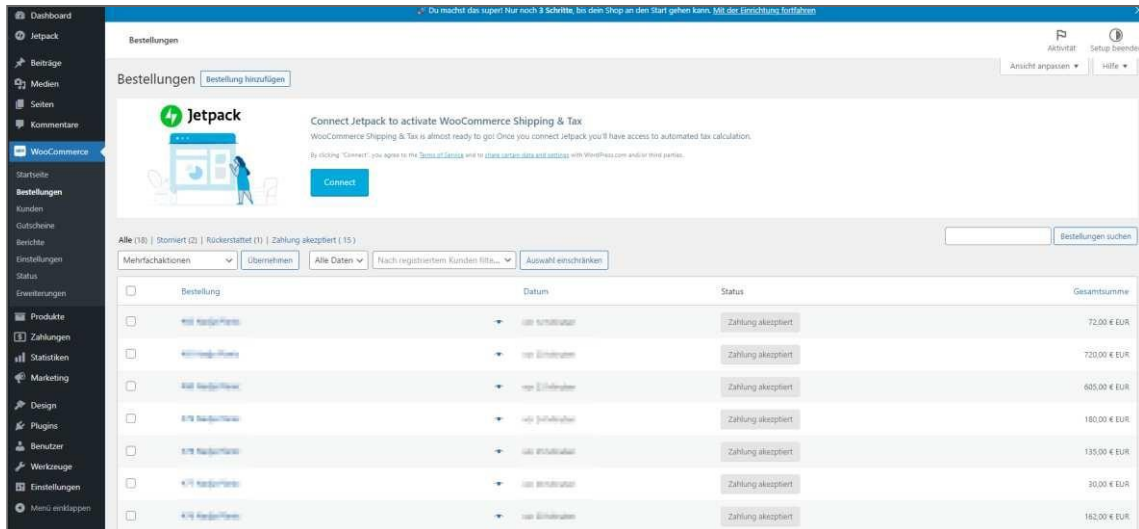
Dashboard
Jetpack
Beiträge
Medien
Seiten
Kommentare
WooCommerce
Startseite
Bestellungen
Kunden
Gutscheine
Berichte
Einstellungen
Status
Erweiterungen
Produkte
Zahlungen
Statistiken
Marketing
Design
Plugins
Benutzer
Werkzeuge
Einstellungen
Menü einklappen

Du machst das super! Nur noch 3 Schritte, bis dein Shop an den Start gehen kann. Mit der Einrichtung fortfahren

Bestellungen

Aktivität Setup beende

Ansicht anpassen ▾ Hilfe ▾

Bestellungen Bestellung hinzufügen

Jetpack

Connect Jetpack to activate WooCommerce Shipping & Tax

WooCommerce Shipping & Tax is almost ready to go! Once you connect Jetpack you'll have access to automated tax calculation.

By clicking "Connect", you agree to the Terms of Service and to share certain data and settings with WordPress.com and/or third parties.

Connect

Alle (18) | Storniert (2) | Rückerstattet (1) | Zahlung akzeptiert (15)

Bestellungen suchen

Mehrfachaktionen Übernehmen Alle Daten Nach registriertem Kunden filte... Auswahl einschränken

| | Bestellung | Datum | Status | Gesamtsumme |
|---|---|---|---|---|
| | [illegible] | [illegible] | Zahlung akzeptiert | 72,00 € EUR |
| | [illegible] | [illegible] | Zahlung akzeptiert | 720,00 € EUR |
| | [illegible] | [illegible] | Zahlung akzeptiert | 605,00 € EUR |
| | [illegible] | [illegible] | Zahlung akzeptiert | 180,00 € EUR |
| | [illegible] | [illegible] | Zahlung akzeptiert | 135,00 € EUR |
| | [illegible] | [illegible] | Zahlung akzeptiert | 30,00 € EUR |
| | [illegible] | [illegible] | Zahlung akzeptiert | 162,00 € EUR |